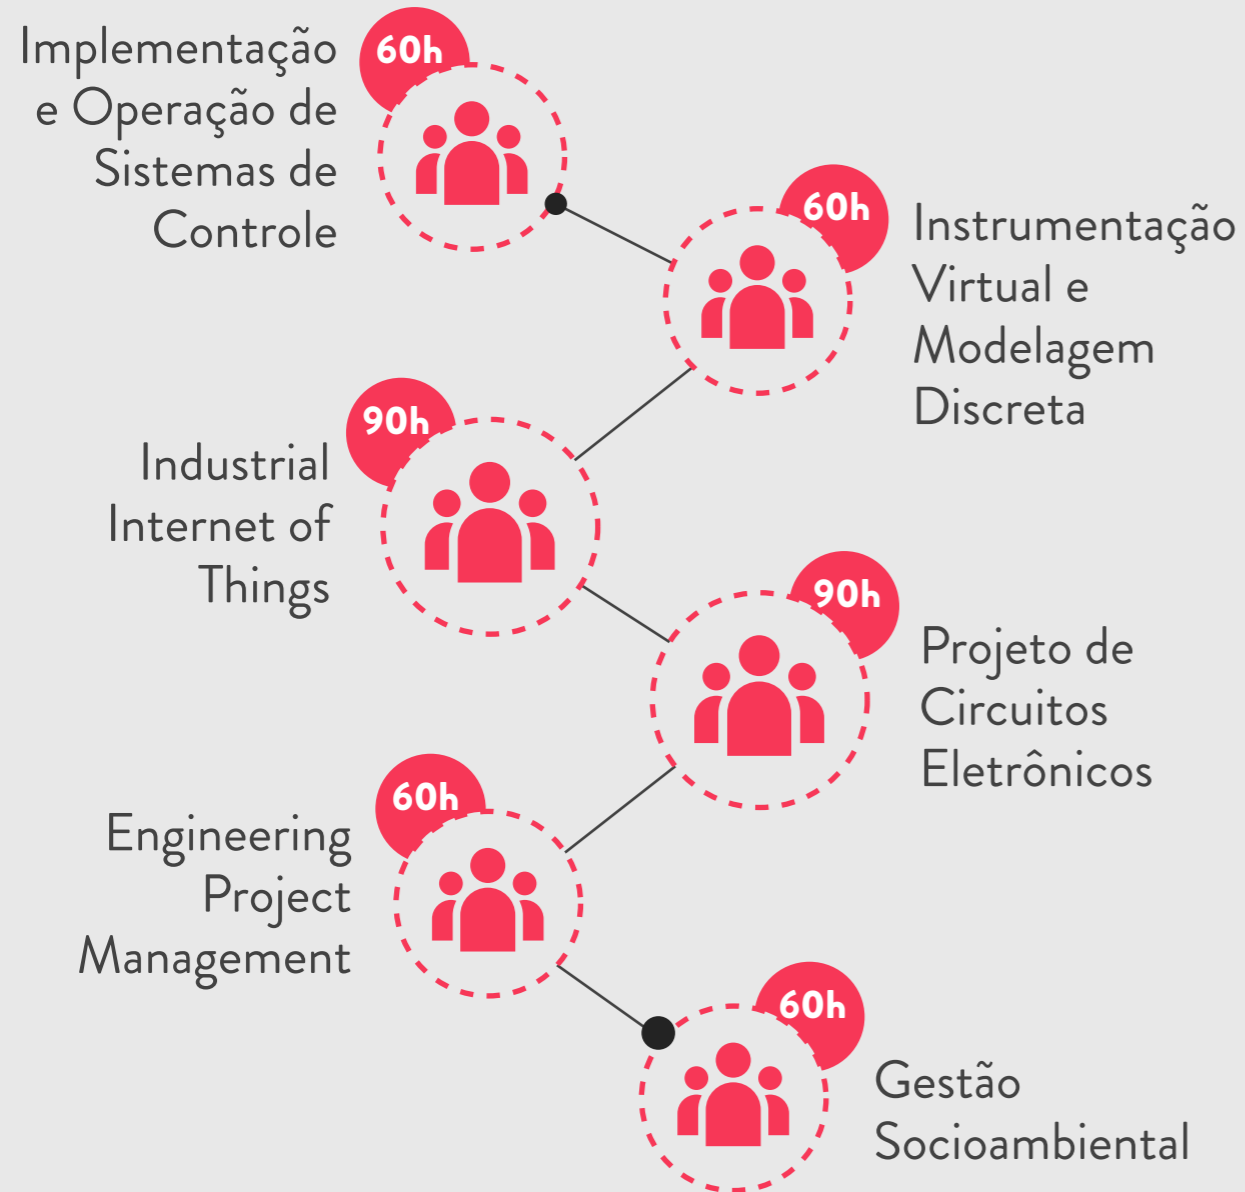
Implementação e Operação de Sistemas de Controle

60h

60h

Instrumentação Virtual e Modelagem Discreta

90h

Industrial Internet of Things

90h

Projeto de Circuitos Eletrônicos

60h

Engineering Project Management

60h

Gestão Socioambiental